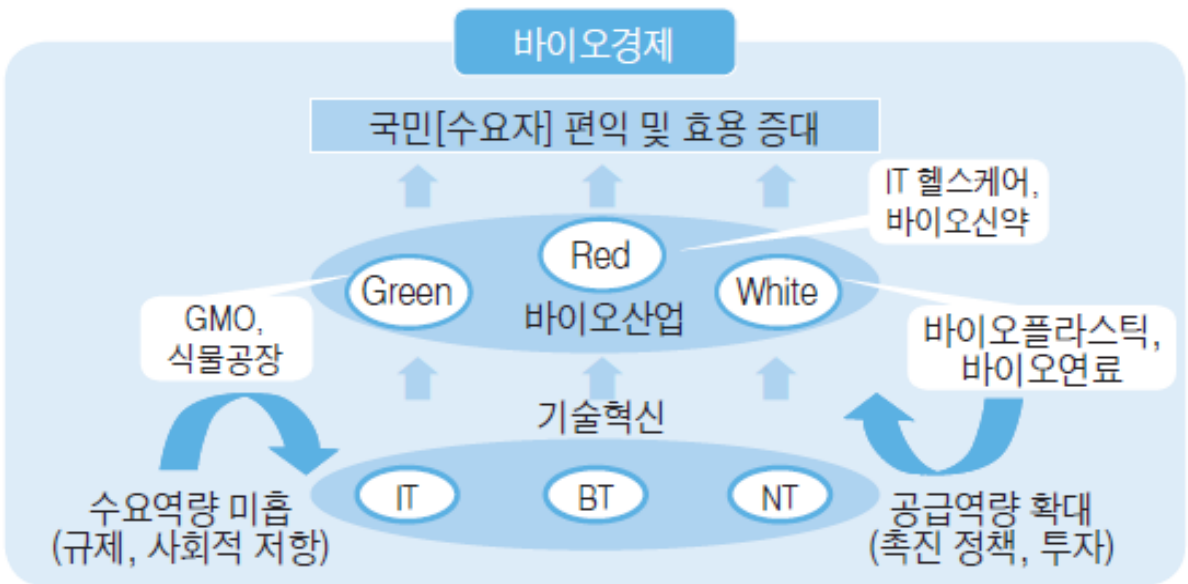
바이오경제

국민[수요자] 편익 및 효용 증대

IT 헬스케어, 바이오신약

Red

Green

White

바이오산업

GMO, 식물공장

바이오플라스틱, 바이오연료

기술혁신

IT

BT

NT

수요역량 미흡 (규제, 사회적 저항)

공급역량 확대 (촉진 정책, 투자)